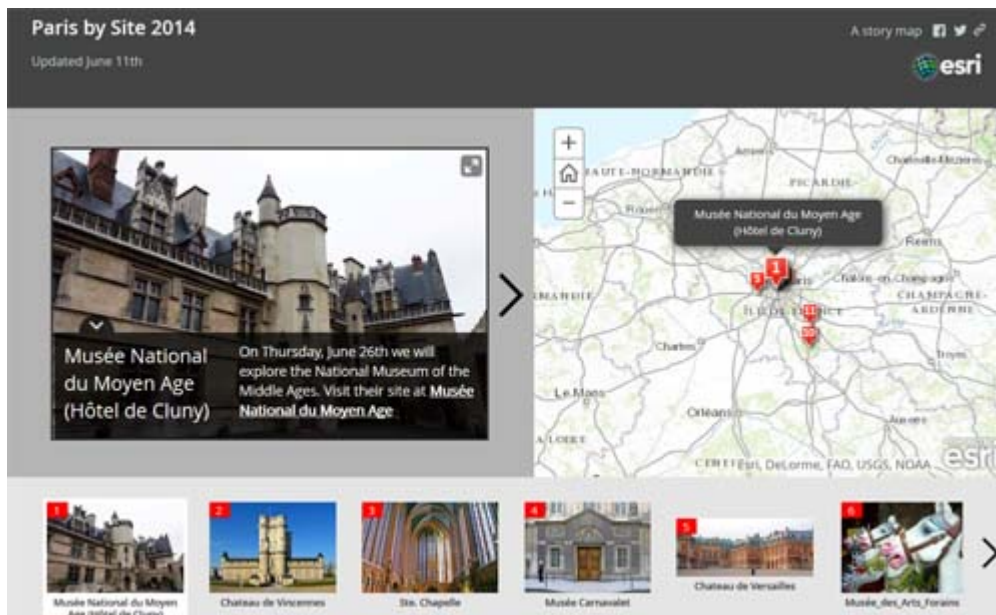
Paris by Site 2014

Updated June 11th

A story map

esri

Musée National du Moyen Age (Hôtel de Cluny)

On Thursday, June 26th we will explore the National Museum of the Middle Ages. Visit their site at Musée National du Moyen Age

+

−

Musée National du Moyen Age (Hôtel de Cluny)

HAUTE-NORMANDIE

PICARDIE

Rouen

Amiens

Reims

Charleville-Mézières

Châlons-en-Champagne

CHAMPAGNE-ARDENNE

ILE-DE-FRANCE

Chartres

Troyes

Le Mans

Orléans

LOIRE

CENTRE

Esri, DeLorme, FAO, USGS, NOAA

esri

1 Musée National du Moyen Age (Hôtel de Cluny)

2 Chateau de Vincennes

3 Ste. Chapelle

4 Musée Carnavalet

5 Chateau de Versailles

6 Musée des Arts Forains